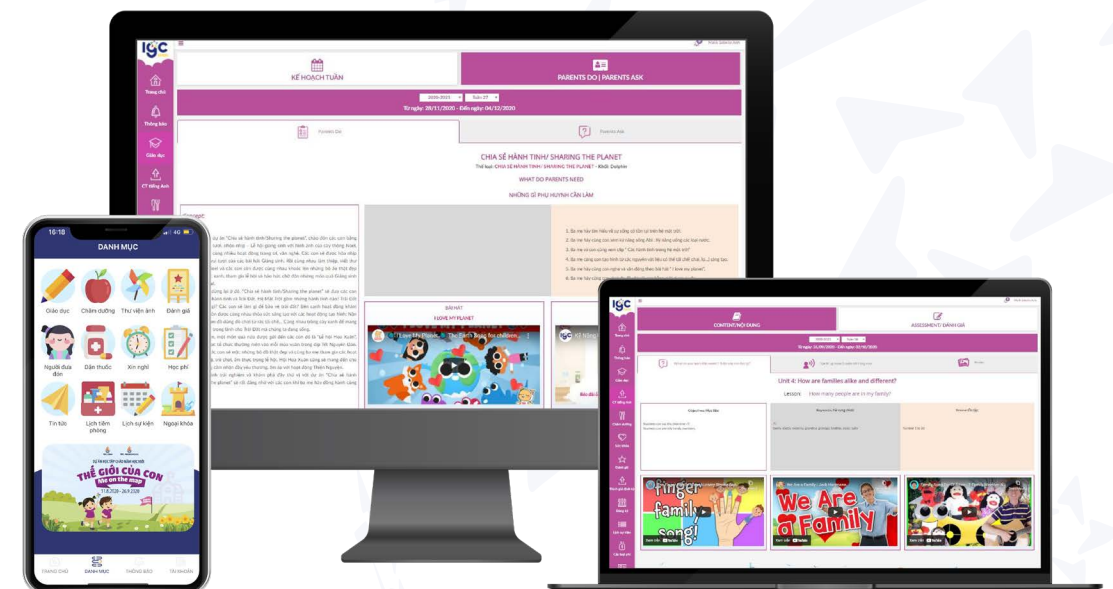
IGC

KẾ HOẠCH TUẦN

PARENTS DO | PARENTS ASK

Từ ngày: 28/11/2020 - Đến ngày: 04/12/2020

CHIA SẺ HÀNH TINH/ SHARING THE PLANET

WHAT DO PARENTS NEED

NHỮNG GÌ PHỤ HUYNH CẦN LÀM

BÀI HÁT

I LOVE MY PLANET

16:18

DANH MỤC

Giáo dục

Chăm dưỡng

Thư viện ảnh

Đánh giá

Người đưa đón

Dặn thuốc

Xin nghỉ

Học phí

Tin tức

Lịch tiềm phòng

Lịch sự kiện

Ngoại khóa

THẾ GIỚI CỦA CON

Me on the map

TRANG CHỦ

DANH MỤC

THÔNG BÁO

TÀI KHOẢN

IGC

CONTENT/ NỘI DUNG

ASSESSMENT/ ĐÁNH GIÁ

Unit 4: How are families alike and different?

Lesson: How many people are in my family?

Finger family song!

We Are a Family